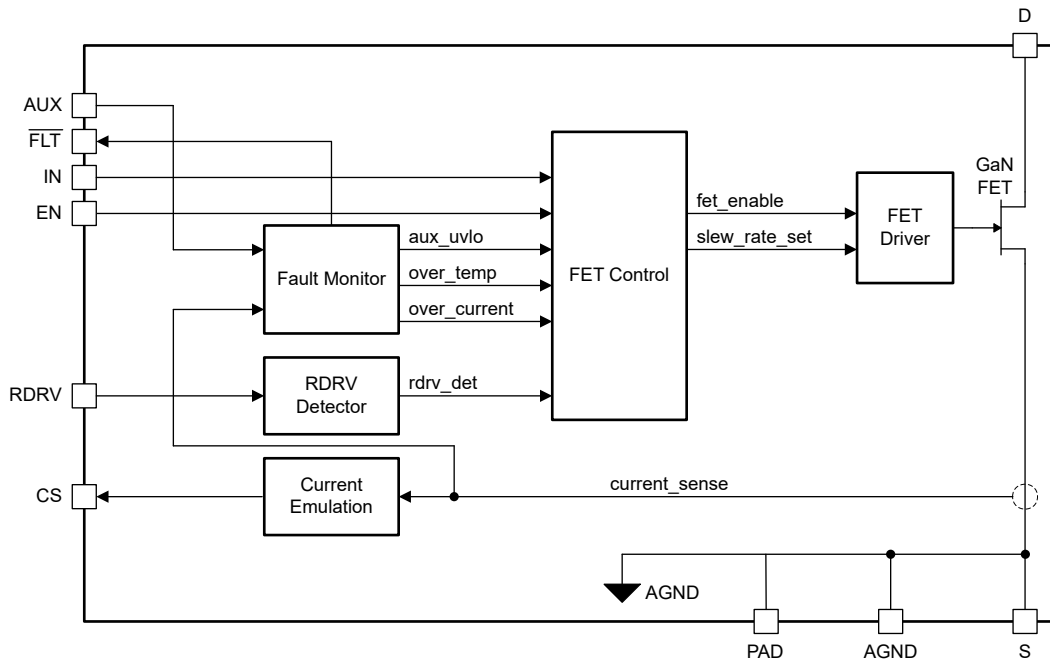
D

AUX

$\overline{FLT}$

IN

EN

GaN FET

fet_enable

FET Driver

slew_rate_set

aux_uvlo

Fault Monitor

over_temp

FET Control

over_current

RDRV

RDRV Detector

rdrv_det

CS

Current Emulation

current_sense

AGND

PAD

AGND

S